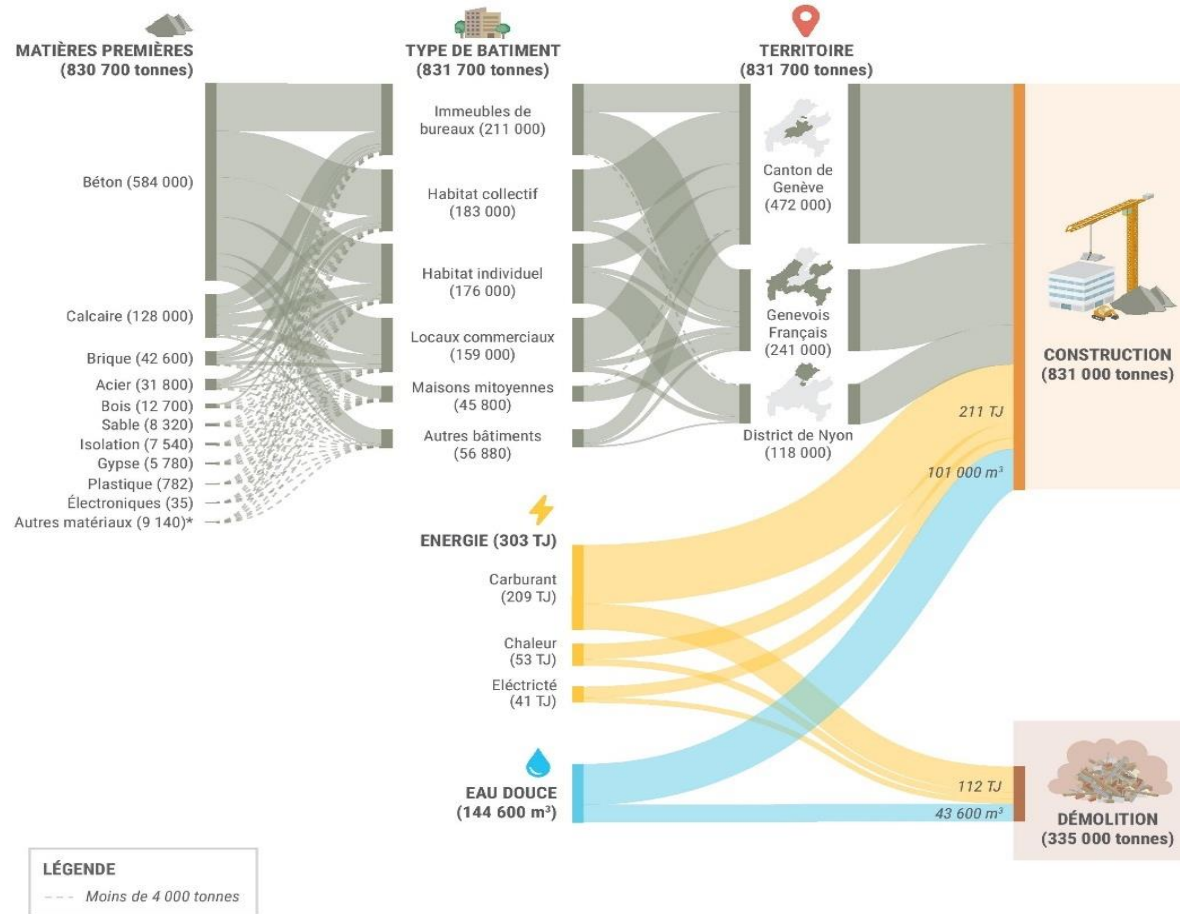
MATIÈRES PREMIÈRES
(830 700 tonnes)

Béton (584 000)

Calcaire (128 000)

Brique (42 600)
Acier (31 800)
Bois (12 700)
Sable (8 320)
Isolation (7 540)
Gypse (5 780)
Plastique (782)
Électroniques (35)
Autres matériaux (9 140)*

TYPE DE BATIMENT
(831 700 tonnes)

Immeubles de bureaux (211 000)

Habitat collectif (183 000)

Habitat individuel (176 000)

Locaux commerciaux (159 000)

Maisons mitoyennes (45 800)

Autres bâtiments (56 880)

TERRITOIRE
(831 700 tonnes)

Canton de Genève (472 000)

Genevois Français (241 000)

District de Nyon (118 000)

CONSTRUCTION
(831 000 tonnes)

211 TJ

101 000 m³

ENERGIE (303 TJ)

Carburant (209 TJ)

Chaleur (53 TJ)

Eléctricté (41 TJ)

EAU DOUCE
(144 600 m³)

112 TJ

43 600 m³

DÉMOLITION
(335 000 tonnes)

LÉGENDE
Moins de 4 000 tonnes